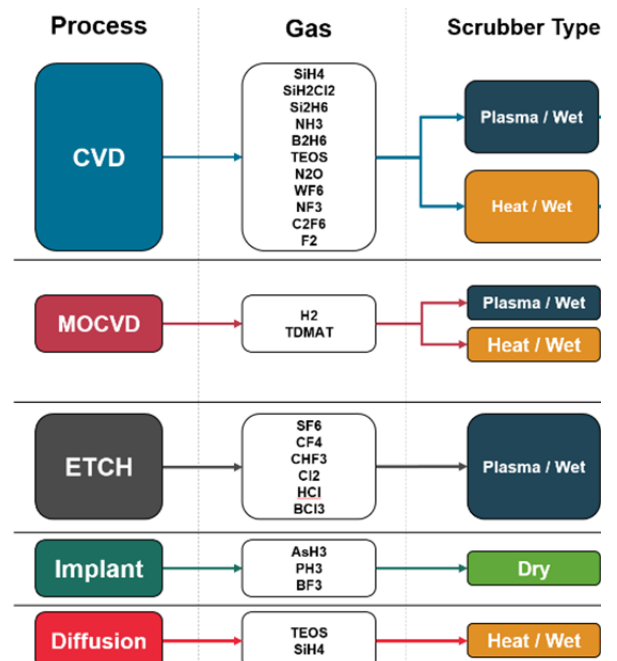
| Process | Gas | Scrubber Type |
|---|---|---|
| CVD | SiH4 SiH2Cl2 Si2H6 NH3 B2H6 TEOS N2O WF6 NF3 C2F6 F2 | Plasma / Wet; Heat / Wet |
| MOCVD | H2 TDMAT | Plasma / Wet; Heat / Wet |
| ETCH | SF6 CF4 CHF3 Cl2 HCl BCl3 | Plasma / Wet |
| Implant | AsH3 PH3 BF3 | Dry |
| Diffusion | TEOS SiH4 | Heat / Wet |